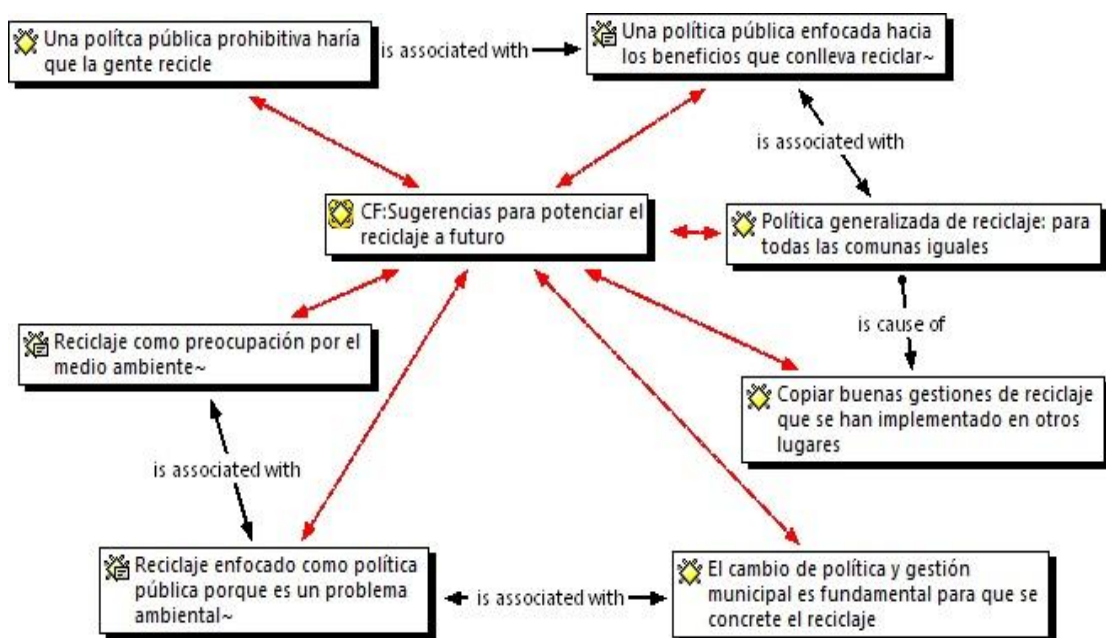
Una polítca pública prohibitiva haría que la gente recicle

is associated with

Una política pública enfocada hacia los beneficios que conlleva reciclar~

is associated with

CF:Sugerencias para potenciar el reciclaje a futuro

Política generalizada de reciclaje: para todas las comunas iguales

is cause of

Reciclaje como preocupación por el medio ambiente~

Copiar buenas gestiones de reciclaje que se han implementado en otros lugares

is associated with

Reciclaje enfocado como política pública porque es un problema ambiental~

is associated with

El cambio de política y gestión municipal es fundamental para que se concrete el reciclaje